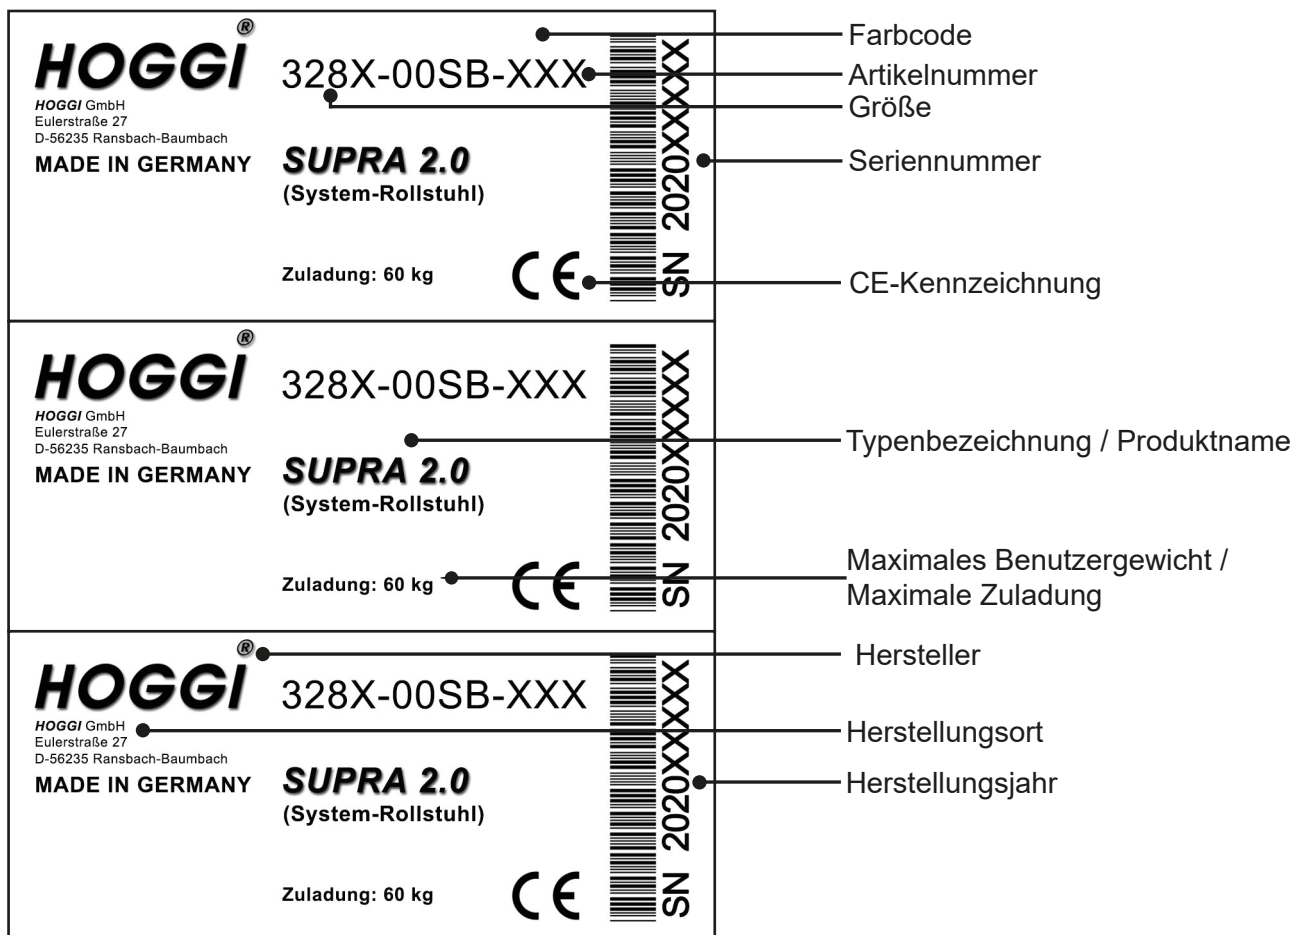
HOGGI®
HOGGI GmbH
Eulerstraße 27
D-56235 Ransbach-Baumbach
MADE IN GERMANY

328X-00SB-XXX

SUPRA 2.0
(System-Rollstuhl)

Zuladung: 60 kg

CE

SN 2020XXXXX

Farbcode
Artikelnummer
Größe
Seriennummer
CE-Kennzeichnung

HOGGI®
HOGGI GmbH
Eulerstraße 27
D-56235 Ransbach-Baumbach
MADE IN GERMANY

328X-00SB-XXX

SUPRA 2.0
(System-Rollstuhl)

Zuladung: 60 kg

CE

SN 2020XXXXX

Typenbezeichnung / Produktname
Maximales Benutzergewicht / Maximale Zuladung

HOGGI®
HOGGI GmbH
Eulerstraße 27
D-56235 Ransbach-Baumbach
MADE IN GERMANY

328X-00SB-XXX

SUPRA 2.0
(System-Rollstuhl)

Zuladung: 60 kg

CE

SN 2020XXXXX

Hersteller
Herstellungsort
Herstellungsjahr